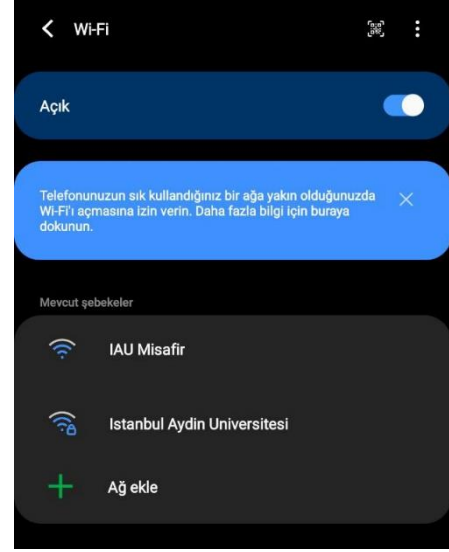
Wi-Fi

Açık

Telefonunuzun sık kullandığınız bir ağa yakın olduğunuzda Wi-Fi'ı açmasına izin verin. Daha fazla bilgi için buraya dokunun.

Mevcut şebekeler

IAU Misafir

Istanbul Aydin Universitesi

Ağ ekle